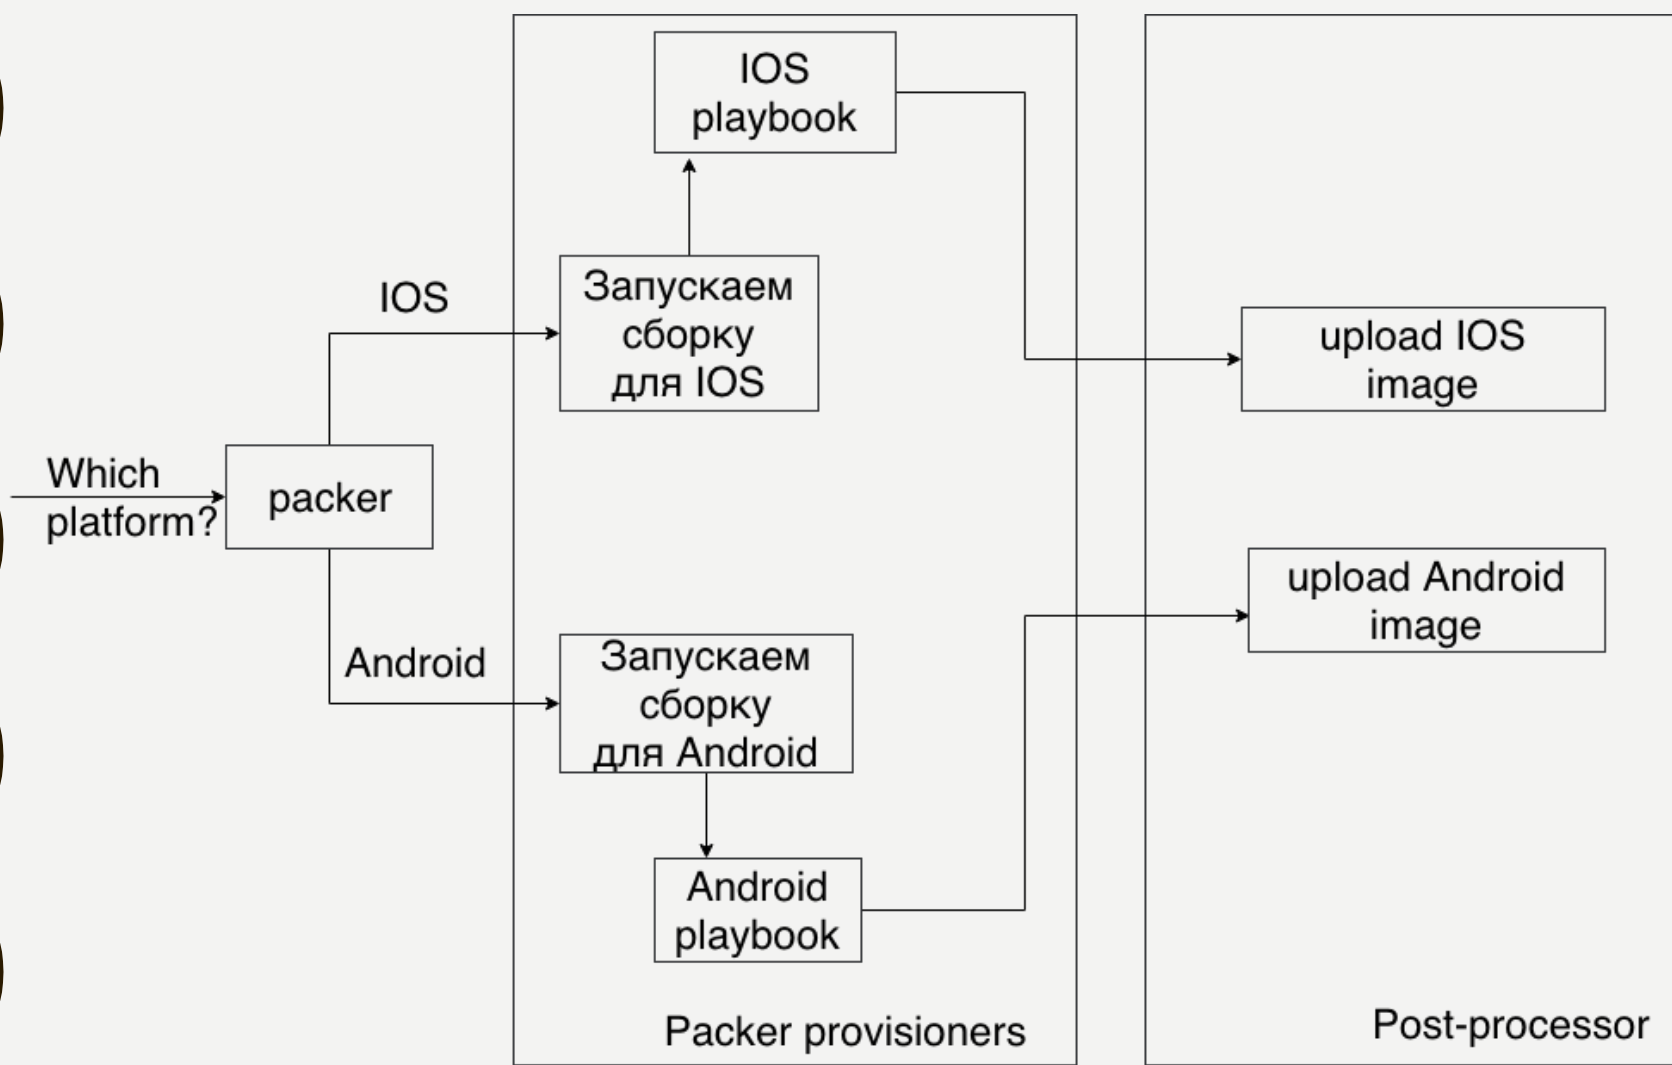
Which platform?

packer

IOS

Android

IOS playbook

Запускаем сборку для IOS

Запускаем сборку для Android

Android playbook

Packer provisioners

upload IOS image

upload Android image

Post-processor